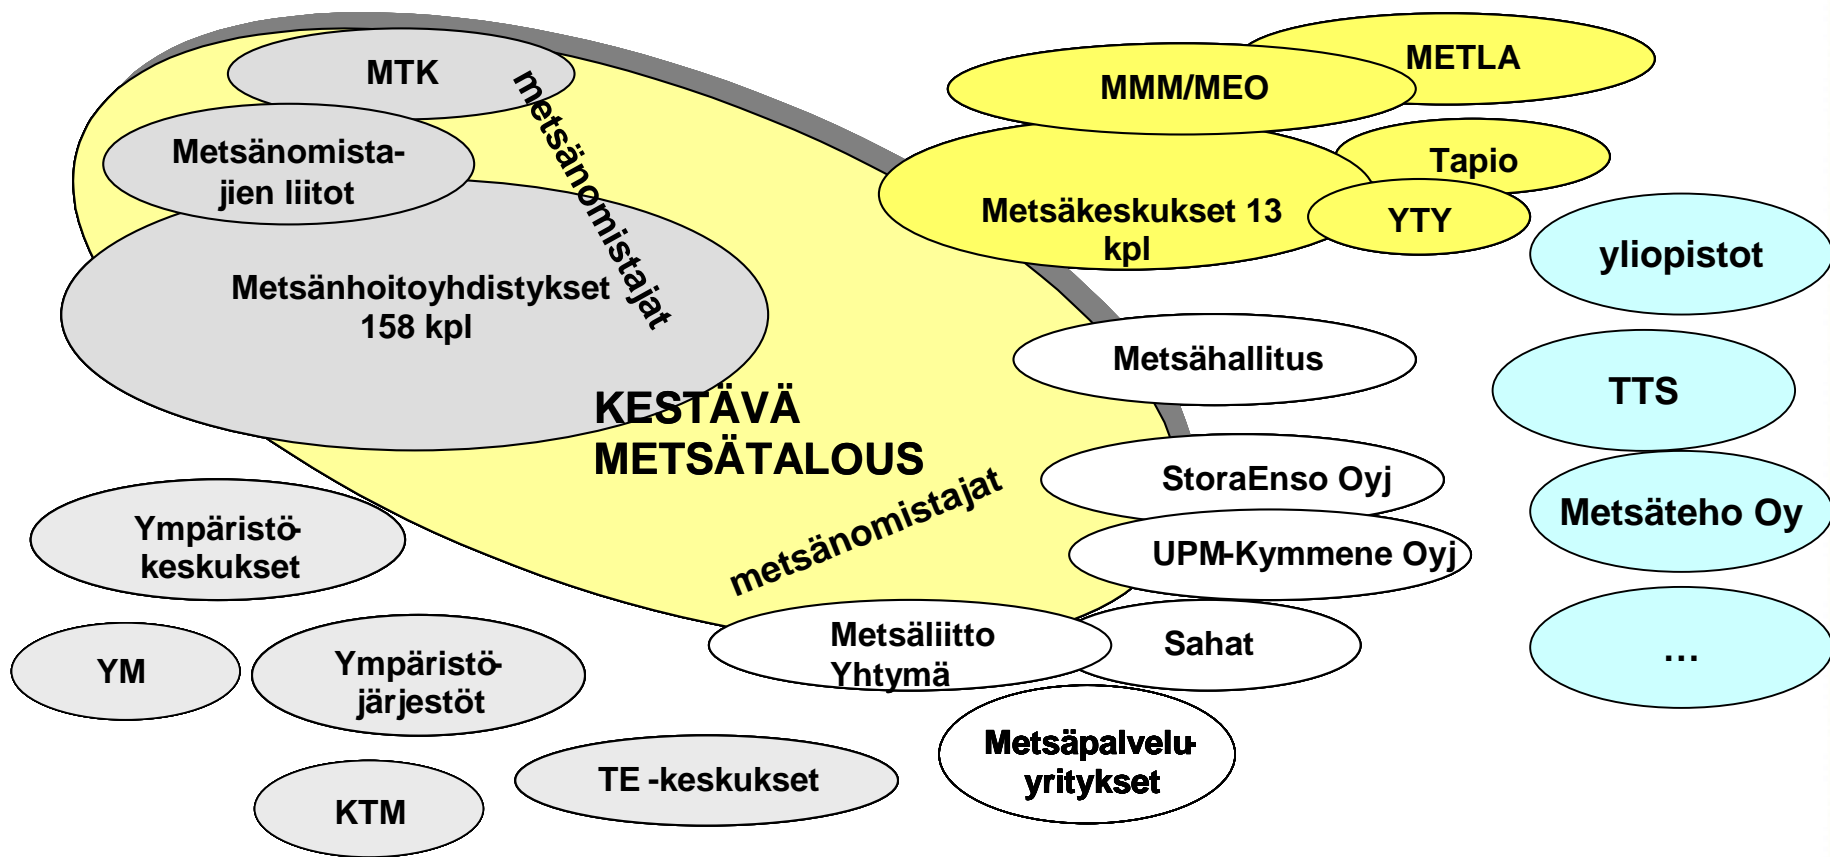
MTK

metsänomistajat

Metsänomistajien liitot

Metsänhoitoyhdistykset 158 kpl

KESTÄVÄ METSÄTALOUS

metsänomistajat

METLA

MMM/MEO

Tapio

Metsäkeskukset 13 kpl

YTY

yliopistot

Metsähallitus

TTS

StoraEnso Oyj

UPM-Kymmene Oyj

Metsäteho Oy

Ympäristökeskukset

Metsäliitto Yhtymä

Sahat

...

YM

Ympäristöjärjestöt

Metsäpalveluyritykset

TE -keskukset

KTM